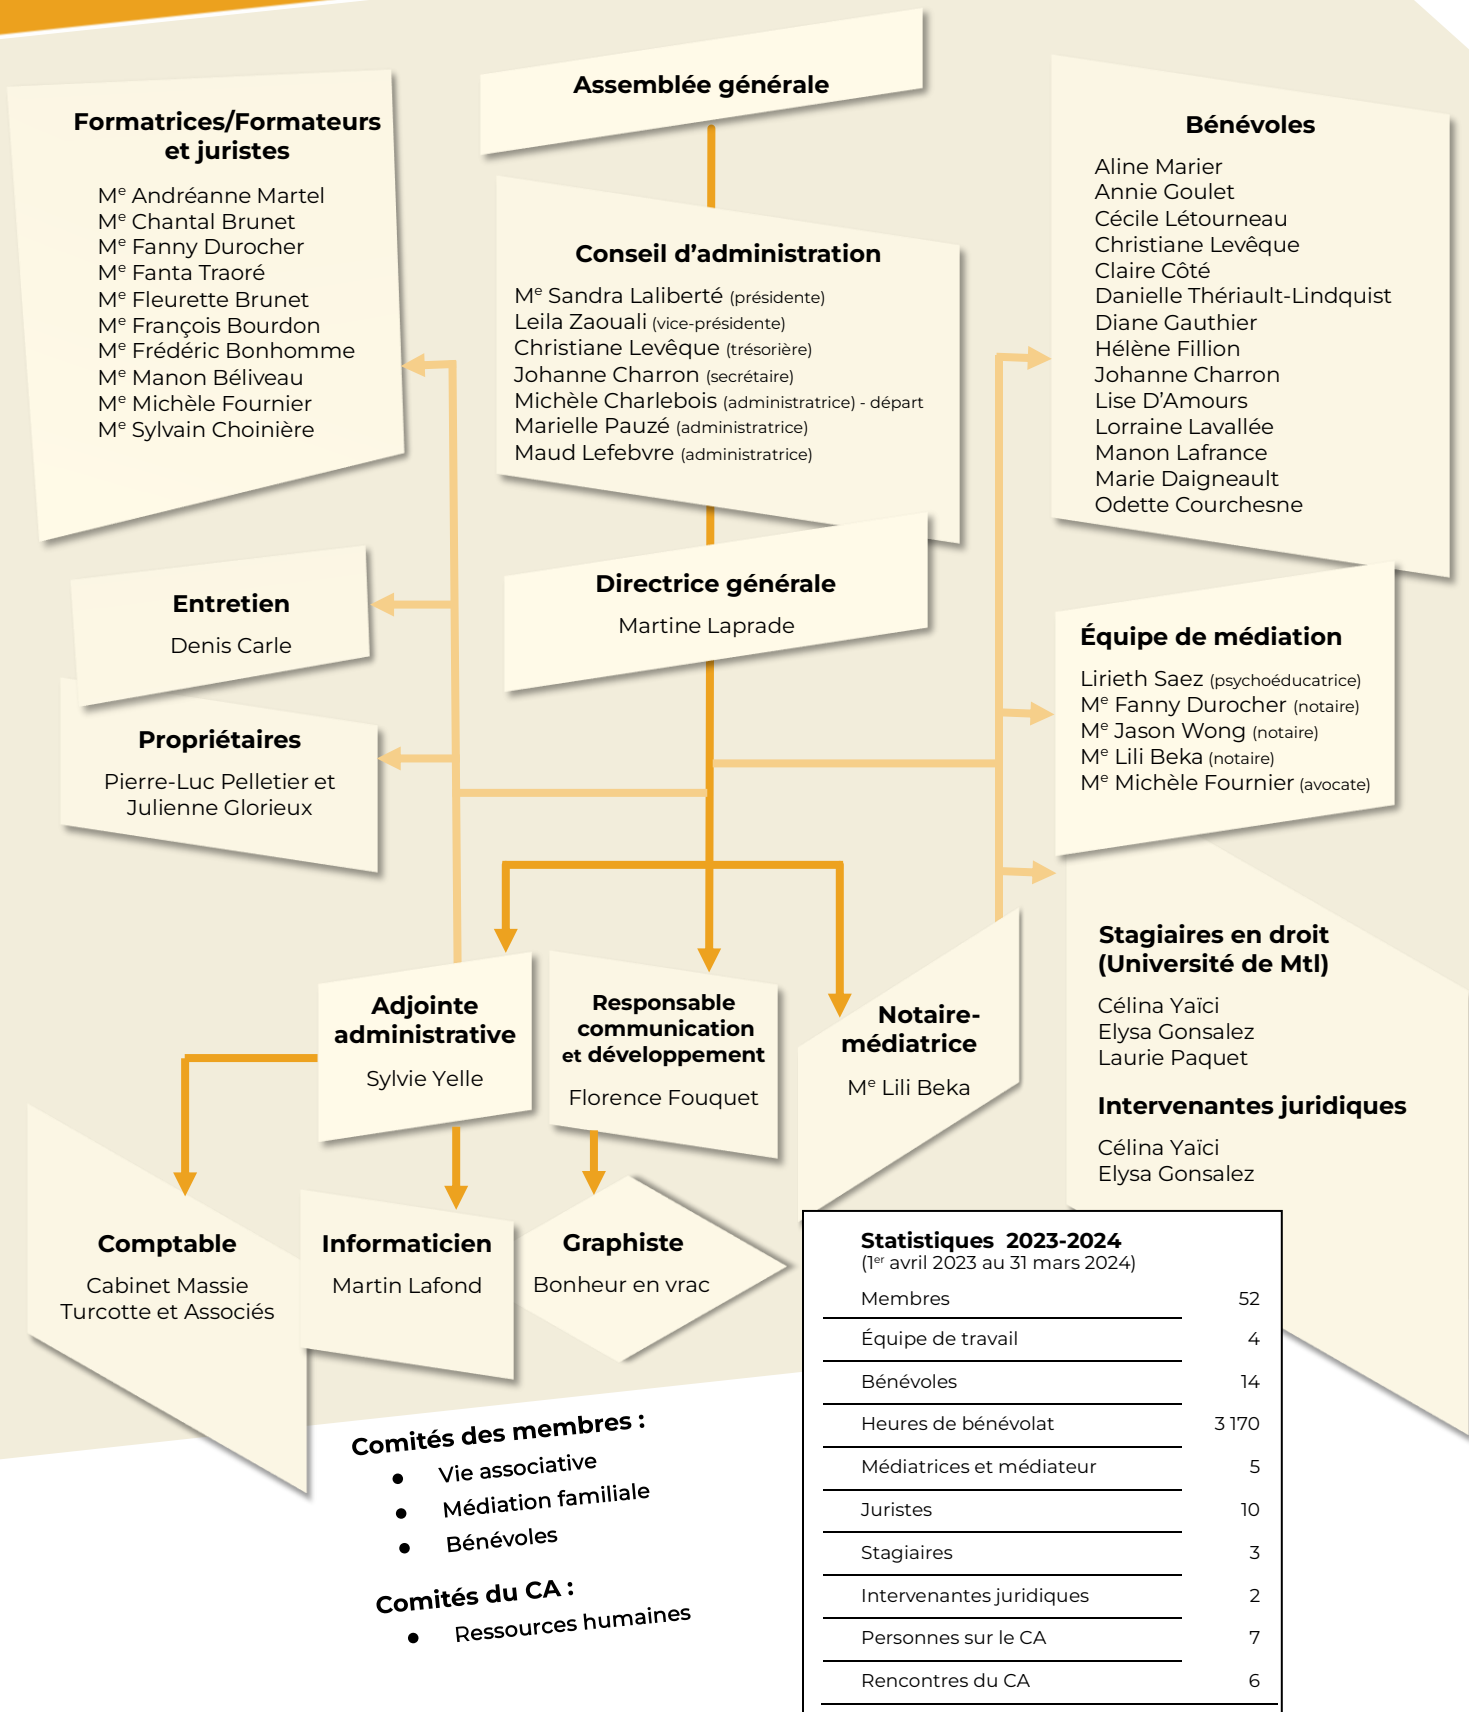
Formatrices/Formateurs et juristes

M$^{e}$ Andréanne Martel
M$^{e}$ Chantal Brunet
M$^{e}$ Fanny Durocher
M$^{e}$ Fanta Traoré
M$^{e}$ Fleurette Brunet
M$^{e}$ François Bourdon
M$^{e}$ Frédéric Bonhomme
M$^{e}$ Manon Béliveau
M$^{e}$ Michèle Fournier
M$^{e}$ Sylvain Choinière

Assemblée générale

Conseil d'administration

M$^{e}$ Sandra Laliberté (présidente)
Leila Zaouali (vice-présidente)
Christiane Levêque (trésorière)
Johanne Charron (secrétaire)
Michèle Charlebois (administratrice) - départ
Marielle Pauzé (administratrice)
Maud Lefebvre (administratrice)

Bénévoles

Aline Marier
Annie Goulet
Cécile Létourneau
Christiane Levêque
Claire Côté
Danielle Thériault-Lindquist
Diane Gauthier
Hélène Fillion
Johanne Charron
Lise D'Amours
Lorraine Lavallée
Manon Lafrance
Marie Daigneault
Odette Courchesne

Entretien

Denis Carle

Directrice générale

Martine Laprade

Propriétaires

Pierre-Luc Pelletier et Julienne Glorieux

Équipe de médiation

Lirieth Saez (psychoéducatrice)
M$^{e}$ Fanny Durocher (notaire)
M$^{e}$ Jason Wong (notaire)
M$^{e}$ Lili Beka (notaire)
M$^{e}$ Michèle Fournier (avocate)

Stagiaires en droit (Université de Mtl)

Célina Yaïci
Elysa Gonsalez
Laurie Paquet

Intervenantes juridiques

Célina Yaïci
Elysa Gonsalez

Adjointe administrative

Sylvie Yelle

Responsable communication et développement

Florence Fouquet

Notaire-médiatrice

M$^{e}$ Lili Beka

Comptable

Cabinet Massie Turcotte et Associés

Informaticien

Martin Lafond

Graphiste

Bonheur en vrac

Statistiques 2023-2024
(1$^{er}$ avril 2023 au 31 mars 2024)

| | |
|---|---|
| Membres | 52 |
| Équipe de travail | 4 |
| Bénévoles | 14 |
| Heures de bénévolat | 3 170 |
| Médiatrices et médiateur | 5 |
| Juristes | 10 |
| Stagiaires | 3 |
| Intervenantes juridiques | 2 |
| Personnes sur le CA | 7 |
| Rencontres du CA | 6 |

Comités des membres :
• Vie associative
• Médiation familiale
• Bénévoles

Comités du CA :
• Ressources humaines